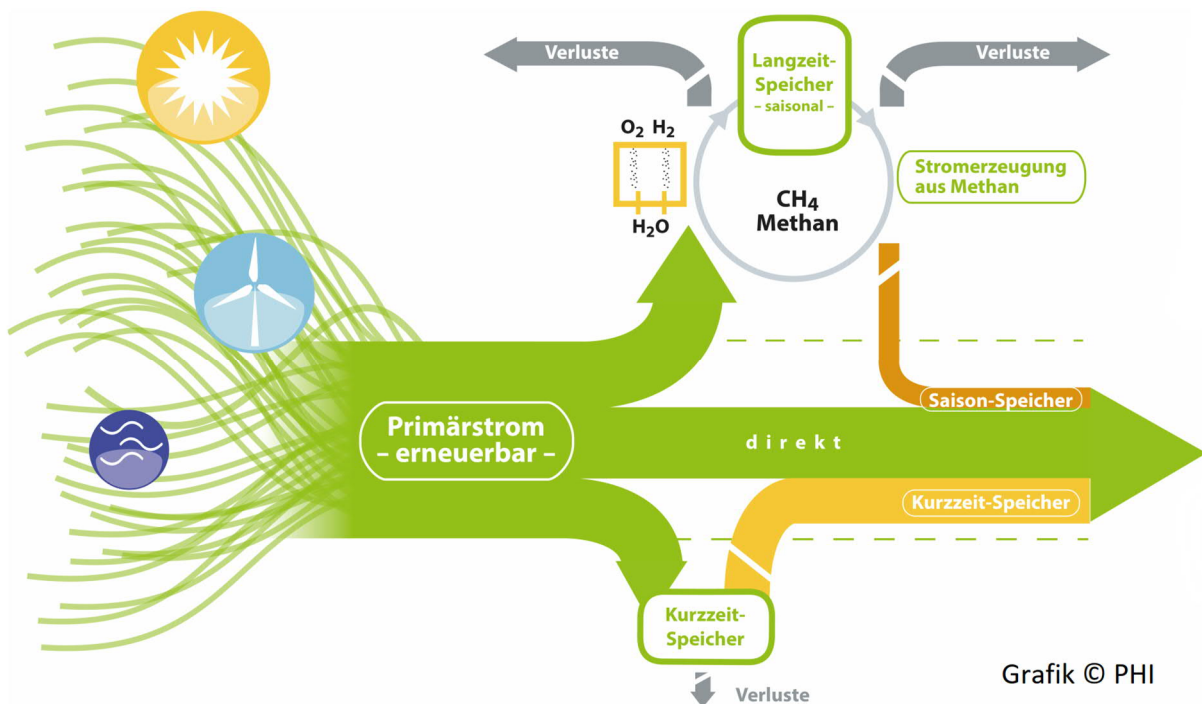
Verluste

Langzeit-Speicher
– saisonal –

Verluste

$O_2$ $H_2$

$H_2O$

$CH_4$
Methan

Stromerzeugung aus Methan

Saison-Speicher

Primärstrom
– erneuerbar –

d i r e k t

Kurzzeit-Speicher

Kurzzeit-Speicher

Verluste

Grafik © PHI